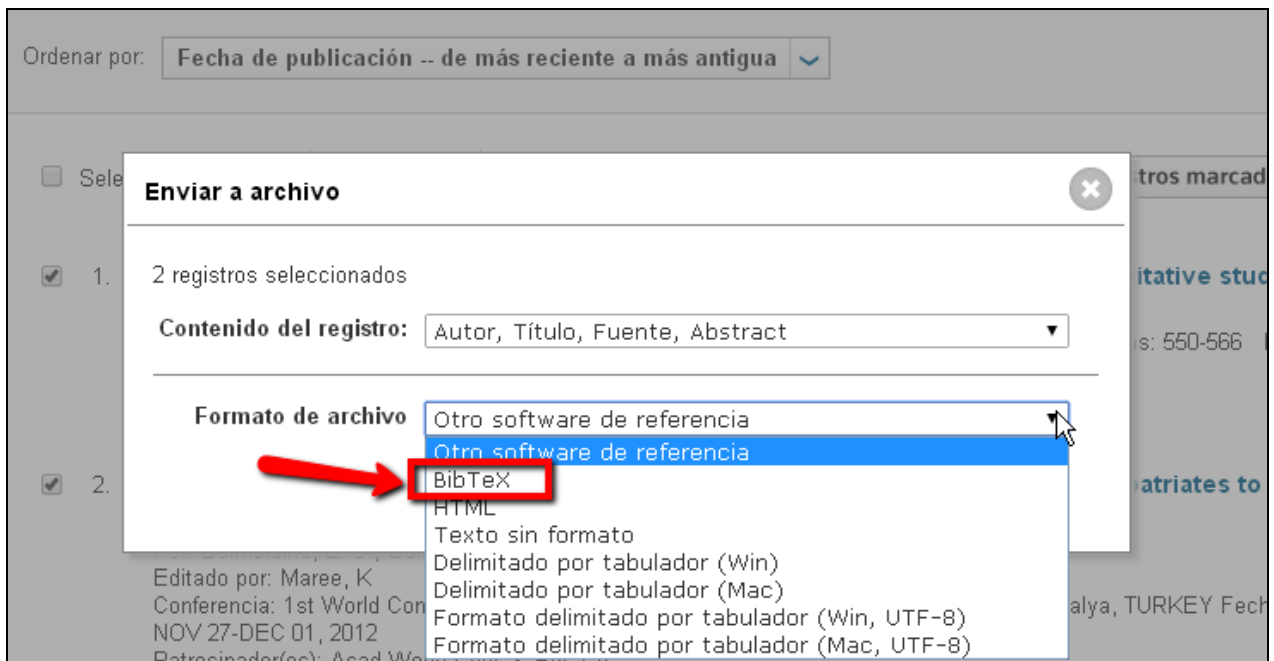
Ordenar por: Fecha de publicación -- de más reciente a más antigua

Sele

tros marcad

1.

itative stuc

s: 550-566

2.

patriates to

Enviar a archivo

2 registros seleccionados

Contenido del registro: Autor, Título, Fuente, Abstract

Formato de archivo Otro software de referencia

Otro software de referencia
BibTeX
HTML
Texto sin formato
Delimitado por tabulador (Win)
Delimitado por tabulador (Mac)
Formato delimitado por tabulador (Win, UTF-8)
Formato delimitado por tabulador (Mac, UTF-8)

Editado por: Maree, K
Conferencia: 1st World Con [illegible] alya, TURKEY Fech
NOV 27-DEC 01, 2012
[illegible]